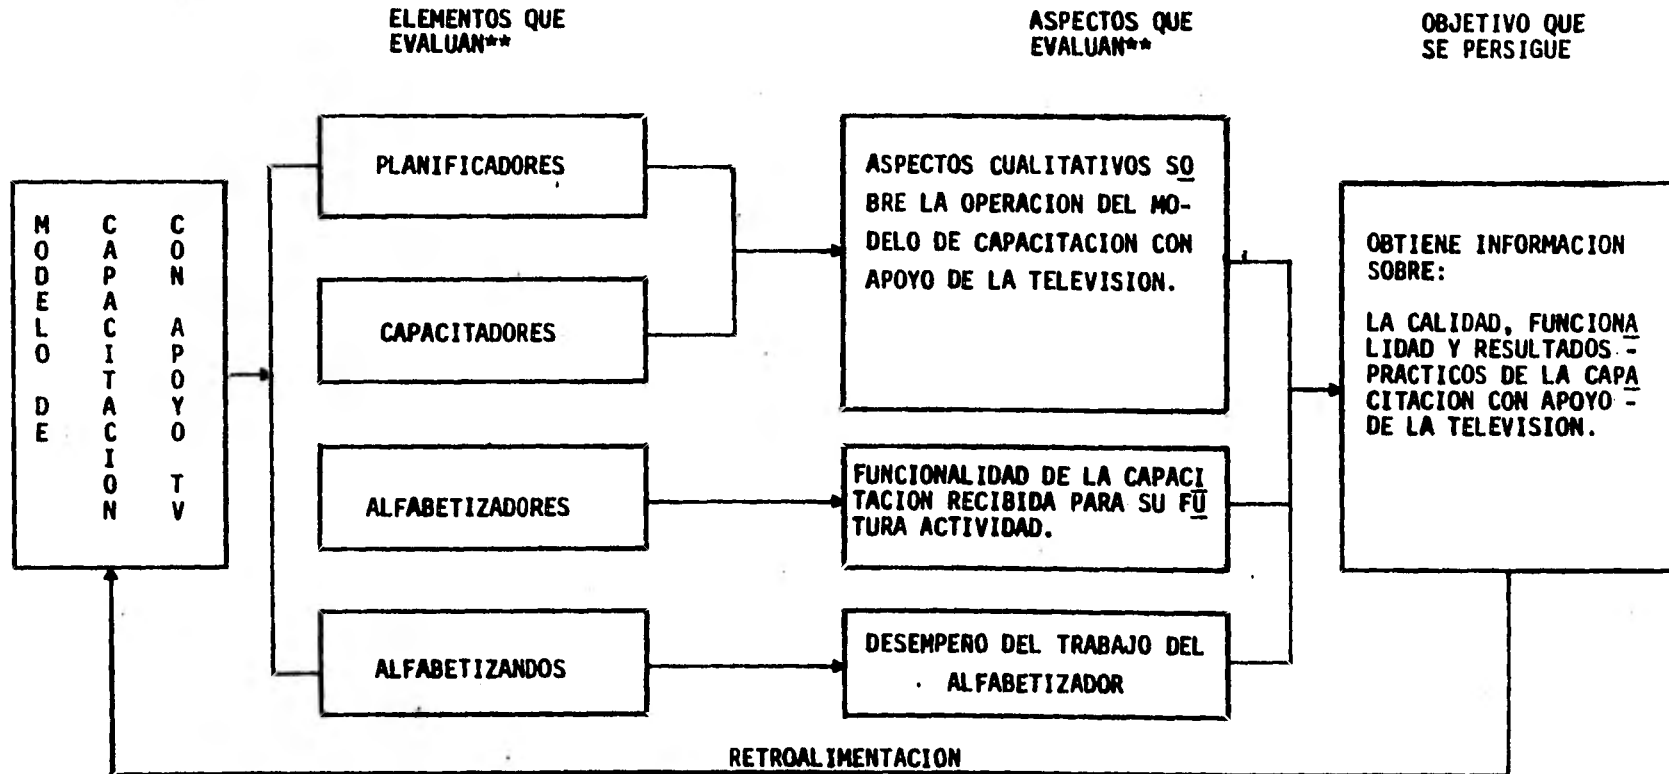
ELEMENTOS QUE EVALUAN**

ASPECTOS QUE EVALUAN**

OBJETIVO QUE SE PERSIGUE

MODELO DE CAPACITACION CON APOYO TV

PLANIFICADORES

CAPACITADORES

ALFABETIZADORES

ALFABETIZANDOS

ASPECTOS CUALITATIVOS SOBRE LA OPERACION DEL MODELO DE CAPACITACION CON APOYO DE LA TELEVISION.

FUNCIONALIDAD DE LA CAPACITACION RECIBIDA PARA SU FUTURA ACTIVIDAD.

DESEMPEÑO DEL TRABAJO DEL ALFABETIZADOR

OBTIENE INFORMACION SOBRE:

LA CALIDAD, FUNCIONALIDAD Y RESULTADOS PRACTICOS DE LA CAPACITACION CON APOYO DE LA TELEVISION.

RETROALIMENTACION